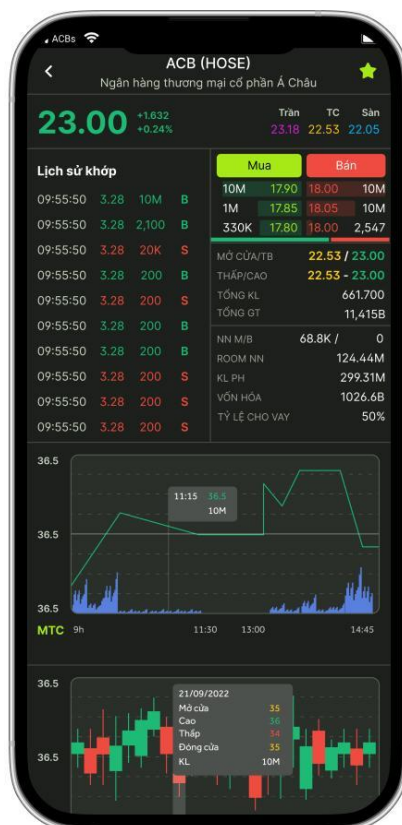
ACBs

ACB (HOSE)
Ngân hàng thương mại cổ phần Á Châu

23.00 +1.632 +0.24%

Trần 23.18
TC 22.53
Sàn 22.05

Lịch sử khớp

| | | | |
|---|---|---|---|
| 09:55:50 | 3.28 | 10M | B |
| 09:55:50 | 3.28 | 2,100 | B |
| 09:55:50 | 3.28 | 20K | S |
| 09:55:50 | 3.28 | 200 | B |
| 09:55:50 | 3.28 | 200 | S |
| 09:55:50 | 3.28 | 200 | B |
| 09:55:50 | 3.28 | 200 | B |
| 09:55:50 | 3.28 | 200 | S |
| 09:55:50 | 3.28 | 200 | S |
| 09:55:50 | 3.28 | 200 | S |

Mua Bán

| | | | |
|---|---|---|---|
| 10M | 17.90 | 18.00 | 10M |
| 1M | 17.85 | 18.05 | 10M |
| 330K | 17.80 | 18.00 | 2,547 |

MỞ CỬA/TB 22.53 / 23.00
THẤP/CAO 22.53 - 23.00
TỔNG KL 661.700
TỔNG GT 11,415B
NN M/B 68.8K / 0
ROOM NN 124.44M
KL PH 299.31M
VỐN HÓA 1026.6B
TỶ LỆ CHO VAY 50%

36.5
11:15 36.5
10M
36.5
36.5
MTC 9h 11:30 13:00 14:45

36.5
21/09/2022
Mở cửa 35
Cao 36
Thấp 34
Đóng cửa 35
KL 10M
36.5